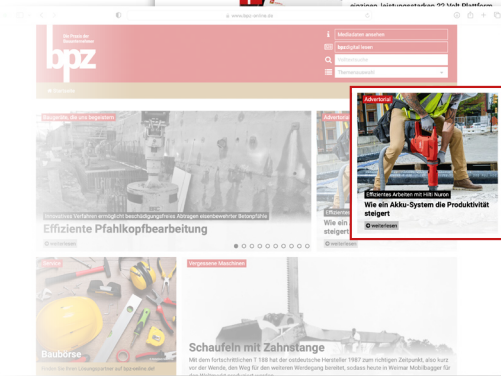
...gen, leistungsstarken 22 Volt Plattform

www.bpz-online.de

Die Praxis der Bauunternehmer

bpz

Mediadaten ansehen

bpz digital lesen

Volltextsuche

Themenauswahl

Startseite

Baugeräte, die uns begeistern

Innovatives Verfahren ermöglicht beschädigungsfreies Abtragen eisenbewehrter Betonpfähle

Effiziente Pfahlkopfbearbeitung

weiterlesen

Advertorial

Effizientes Arbeiten mit Hilti Nuron

Wie ein Akku-System die Produktivität steigert

weiterlesen

Service

Baubörse

Vergessene Maschinen

Schaufeln mit Zahnstange

Mit dem fortschrittlichen T 188 hat der ostdeutsche Hersteller 1987 zum richtigen Zeitpunkt, also kurz vor der Wende, den Weg für den weiteren Werdegang bereitet, sodass heute in Weimar Mobilbagger für den Weltmarkt produziert werden.